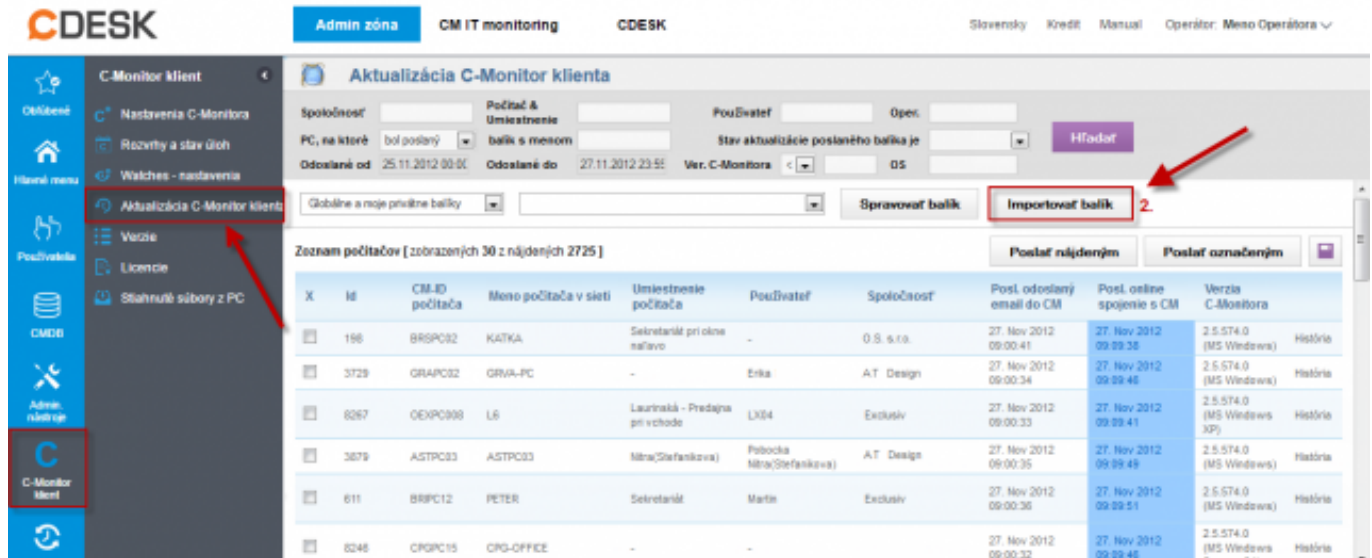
CDESK

Admin zóna CM IT monitoring CDESK

Slovensky Kredit Manual Operátor: Meno Operátora

Obľúbené
Hlavné menu
Používatelia
CMDB
Admin. nástroje
C-Monitor klient

C-Monitor klient
Nastavenia C-Monitora
Rozvrhy a stav úloh
Watches - nastavenia
Aktualizácia C-Monitor klienta
Verzie
Licencie
Stiahnuté súbory z PC

Aktualizácia C-Monitor klienta

Spoločnosť
Počítač & Umiestnenie
Používateľ
Oper.
PC, na ktoré bol poslaný
balík s menom
Stav aktualizácie poslaného balíka je
Hľadať
Odoslané od 25.11.2012 00:00
Odoslané do 27.11.2012 23:59
Ver. C-Monitora <
OS

Globálne a moje privátne balíky
Spravovať balík
Importovať balík
2.

Zoznam počítačov [ zobrazených 30 z nájdených 2725 ]

Poslať nájdeným
Poslať označeným

| X | Id | CM-ID počítača | Meno počítača v sieti | Umiestnenie počítača | Používateľ | Spoločnosť | Posl. odoslaný email do CM | Posl. online spojenie s CM | Verzia C-Monitora | |
|---|---|---|---|---|---|---|---|---|---|---|
| | 198 | BRSPC02 | KATKA | Sekretariát pri okne naľavo | - | O.S. s.r.o. | 27. Nov 2012 09:00:41 | 27. Nov 2012 09:09:38 | 2.5.574.0 (MS Windows) | História |
| | 3729 | GRAPC02 | GRVA-PC | - | Erika | A.T. Design | 27. Nov 2012 09:00:34 | 27. Nov 2012 09:09:46 | 2.5.574.0 (MS Windows) | História |
| | 8267 | OEXPC008 | L6 | Laurinská - Predajna pri vchode | LX04 | Exclusiv | 27. Nov 2012 09:00:33 | 27. Nov 2012 09:09:41 | 2.5.574.0 (MS Windows XP) | História |
| | 3879 | ASTPC03 | ASTPC03 | Nitra(Stefankova) | Pobocka Nitra(Stefankova) | A.T. Design | 27. Nov 2012 09:00:35 | 27. Nov 2012 09:09:49 | 2.5.574.0 (MS Windows) | História |
| | 611 | BRIPC12 | PETER | Sekretariát | Martin | Exclusiv | 27. Nov 2012 09:00:36 | 27. Nov 2012 09:09:51 | 2.5.574.0 (MS Windows) | História |
| | 8246 | CPGPC15 | CPG-OFFICE | - | - | | 27. Nov 2012 09:00:32 | 27. Nov 2012 09:09:46 | 2.5.574.0 (MS Windows) | História |